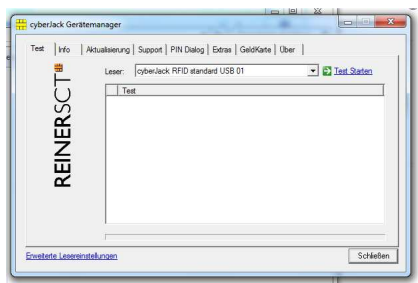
cyberJack Gerätemanager

Test | Info | Aktualisierung | Support | PIN Dialog | Extras | GeldKarte | Über

REINERSCT

Leser: cyberJack RFID standard USB 01

Test Starten

Test

Erweiterte Lesereinstellungen

Schließen